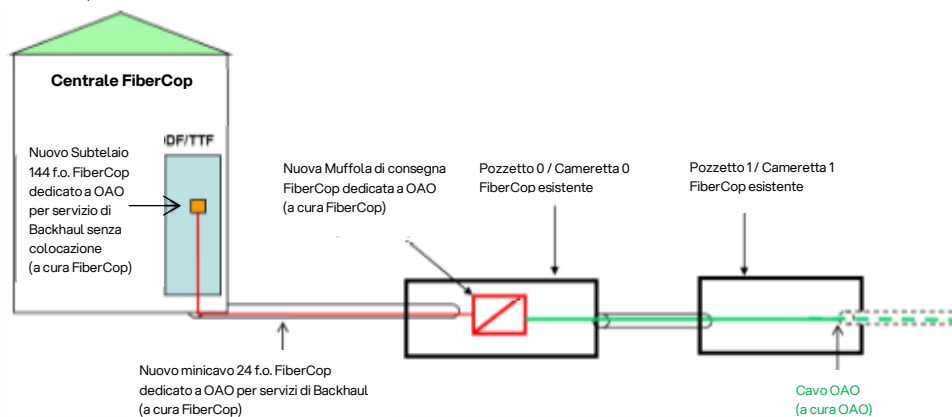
Centrale FiberCop

ODF/TTF

Nuovo Subtelaio 144 f.o. FiberCop dedicato a OAO per servizio di Backhaul senza colocazione (a cura FiberCop)

Nuova Muffola di consegna FiberCop dedicata a OAO (a cura FiberCop)

Pozzetto 0 / Cameretta 0 FiberCop esistente

Pozzetto 1 / Cameretta 1 FiberCop esistente

Nuovo minicavo 24 f.o. FiberCop dedicato a OAO per servizi di Backhaul (a cura FiberCop)

Cavo OAO (a cura OAO)